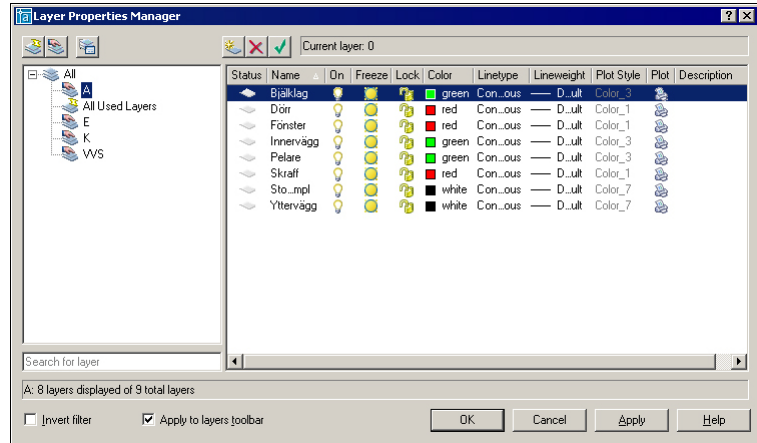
Layer Properties Manager

Current layer: 0

All
A
All Used Layers
E
K
VVS

| Status | Name | On | Freeze | Lock | Color | Linetype | Lineweight | Plot Style | Plot | Description |
|---|---|---|---|---|---|---|---|---|---|---|
| | Bjälklag | | | | green | Con...ous | —— D...ult | Color_3 | | |
| | Dörr | | | | red | Con...ous | —— D...ult | Color_1 | | |
| | Fönster | | | | red | Con...ous | —— D...ult | Color_1 | | |
| | Innervägg | | | | green | Con...ous | —— D...ult | Color_3 | | |
| | Pelare | | | | green | Con...ous | —— D...ult | Color_3 | | |
| | Skraff | | | | red | Con...ous | —— D...ult | Color_1 | | |
| | Sto...mpl | | | | white | Con...ous | —— D...ult | Color_7 | | |
| | Yttervägg | | | | white | Con...ous | —— D...ult | Color_7 | | |

Search for layer

A: 8 layers displayed of 9 total layers

Invert filter
Apply to layers toolbar

OK
Cancel
Apply
Help